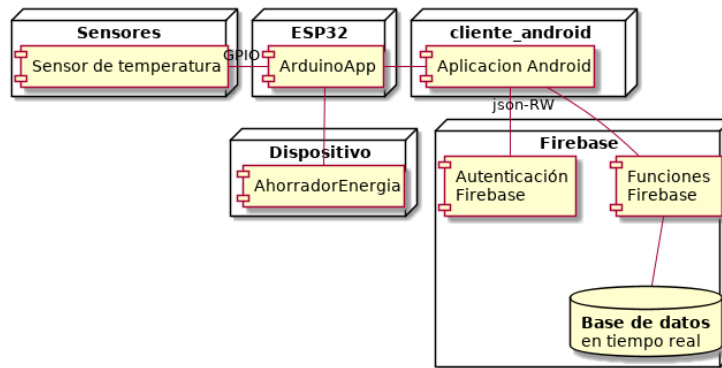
Sensores

Sensor de temperatura

GPIO

ESP32

ArduinoApp

cliente_android

Aplicacion Android

json-RW

Dispositivo

AhorradorEnergia

Firebase

Autenticación Firebase

Funciones Firebase

**Base de datos**
en tiempo real